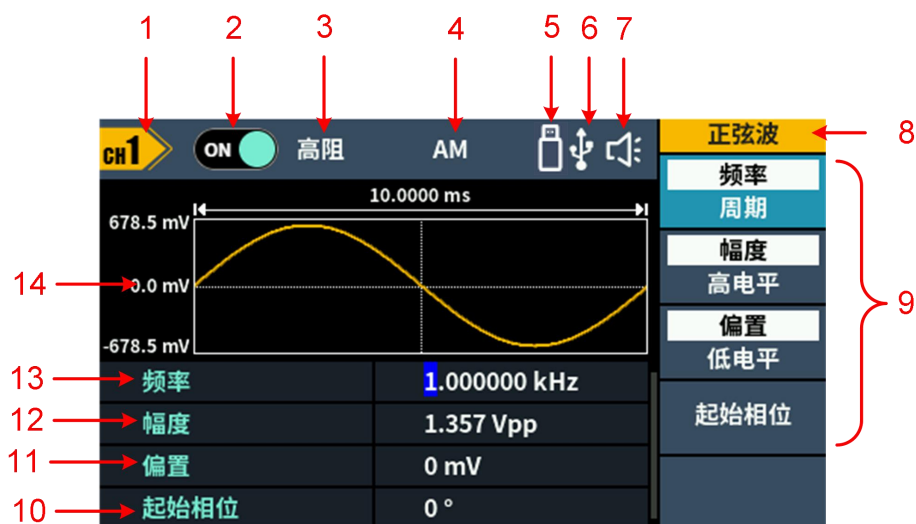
1 2 3 4 5 6 7

CH1 ON 高阻 AM

正弦波 8

10.0000 ms

678.5 mV

14 0.0 mV

-678.5 mV

频率
周期

幅度
高电平

偏置
低电平

起始相位

9

13 频率 1.000000 kHz

12 幅度 1.357 Vpp

11 偏置 0 mV

10 起始相位 0 °